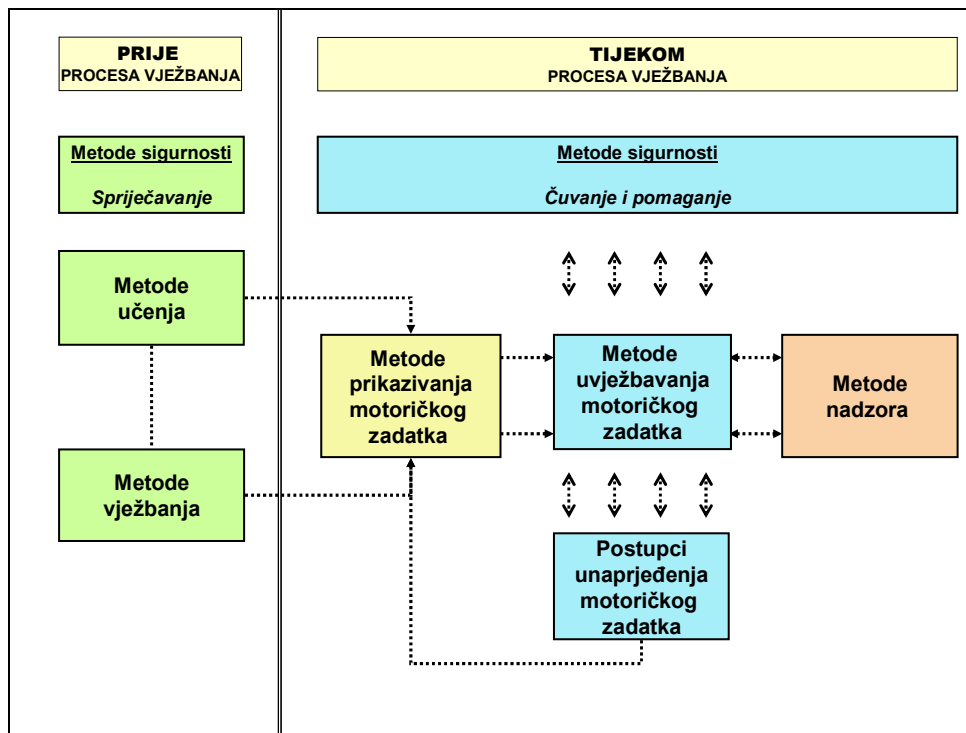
PRIJE
PROCESA VJEŽBANJA

TIJEKOM
PROCESA VJEŽBANJA

Metode sigurnosti

Spriječavanje

Metode sigurnosti

Čuvanje i pomaganje

Metode učenja

Metode prikazivanja motoričkog zadatka

Metode uvježbavanja motoričkog zadatka

Metode nadzora

Metode vježbanja

Postupci unaprjeđenja motoričkog zadatka